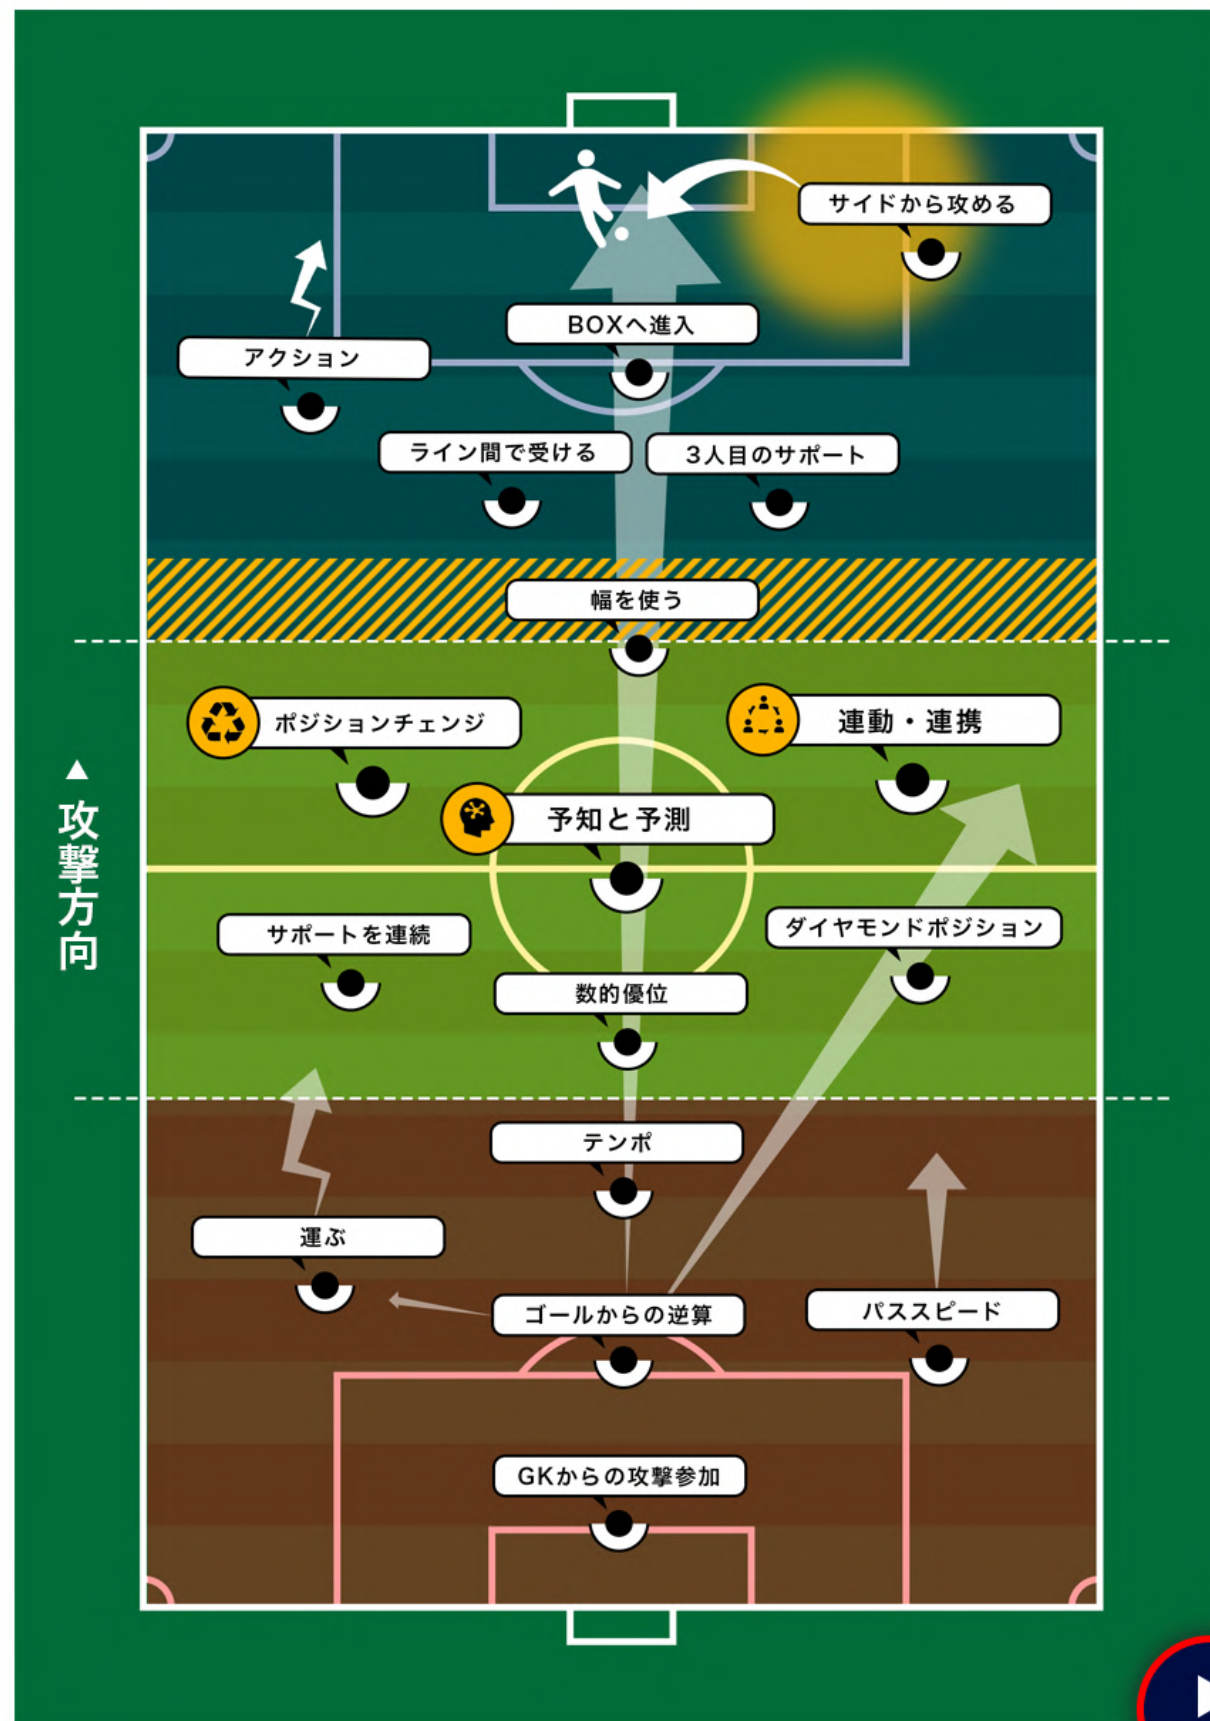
サイドから攻める

BOXへ進入

アクション

ライン間で受ける

3人目のサポート

幅を使う

ポジションチェンジ

連動・連携

予知と予測

▲攻撃方向

サポートを連続

ダイヤモンドポジション

数的優位

テンポ

運ぶ

ゴールからの逆算

パススピード

GKからの攻撃参加